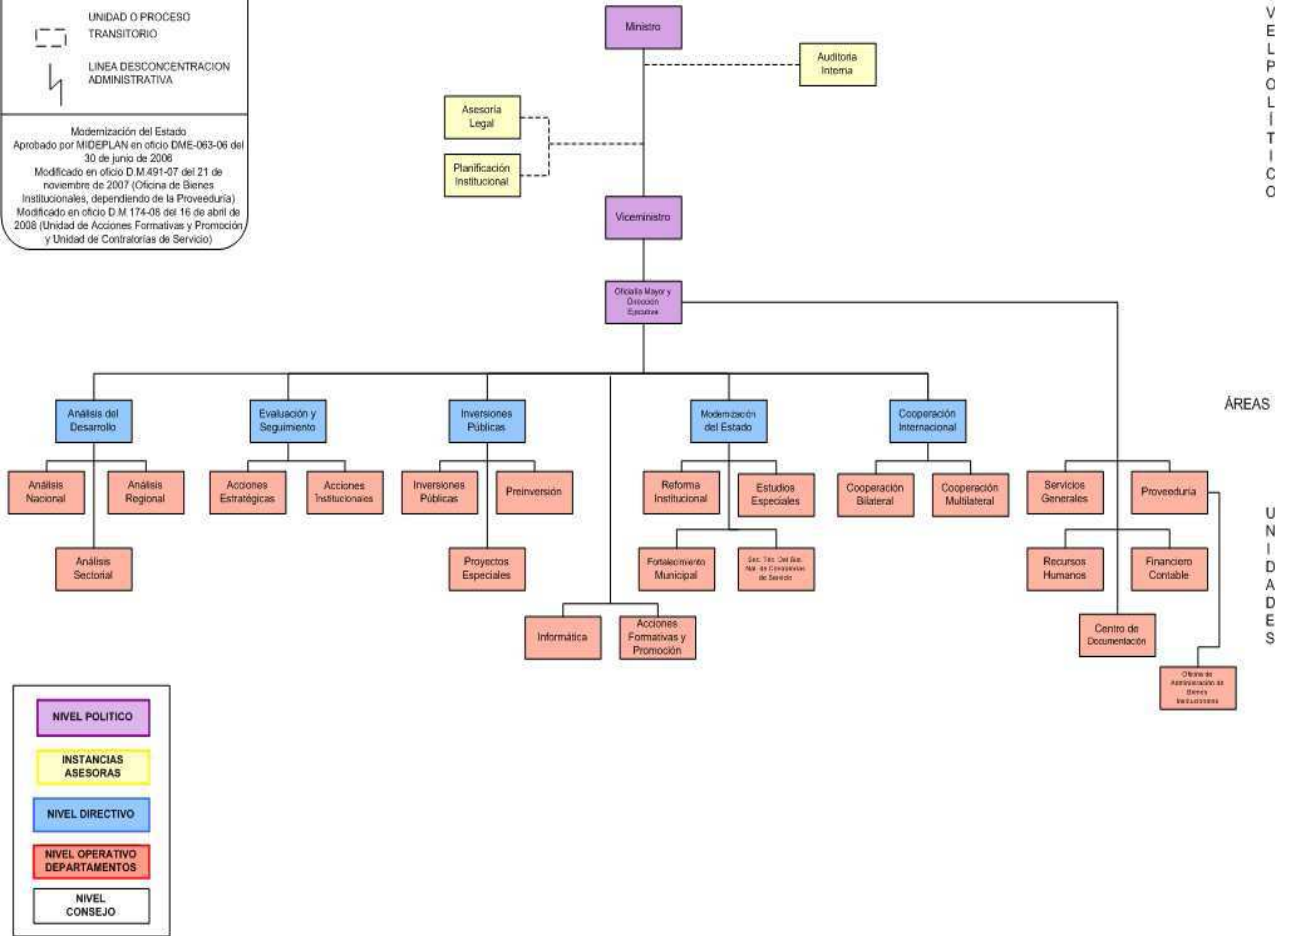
UNIDAD O PROCESO TRANSITORIO

LINEA DESCONCENTRACION ADMINISTRATIVA

Modernización del Estado
Aprobado por MIDEPLAN en oficio DME-063-06 del 30 de junio de 2006
Modificado en oficio D.M.491-07 del 21 de noviembre de 2007 (Oficina de Bienes Institucionales, dependiendo de la Proveeduría)
Modificado en oficio D.M.174-08 del 16 de abril de 2008 (Unidad de Acciones Formativas y Promoción y Unidad de Contralorías de Servicio)

Ministro

Auditoria Interna

Asesoria Legal

Planificación Institucional

Viceministro

Oficialía Mayor y Dirección Ejecutiva

V
E
L
P
O
L
Í
T
I
C
O

ÁREAS

U
N
I
D
A
D
E
S

Análisis del Desarrollo

Evaluación y Seguimiento

Inversiones Públicas

Modernización del Estado

Cooperación Internacional

Análisis Nacional

Análisis Regional

Análisis Sectorial

Acciones Estratégicas

Acciones Institucionales

Inversiones Públicas

Preinversión

Proyectos Especiales

Reforma Institucional

Estudios Especiales

Fortalecimiento Municipal

Sec. Téc. Del Sist. Nac. de Contralorías de Servicio

Cooperación Bilateral

Cooperación Multilateral

Servicios Generales

Proveeduría

Recursos Humanos

Financiero Contable

Centro de Documentación

Oficina de Administración de Bienes Institucionales

Informática

Acciones Formativas y Promoción

NIVEL POLITICO

INSTANCIAS ASESORAS

NIVEL DIRECTIVO

NIVEL OPERATIVO DEPARTAMENTOS

NIVEL CONSEJO